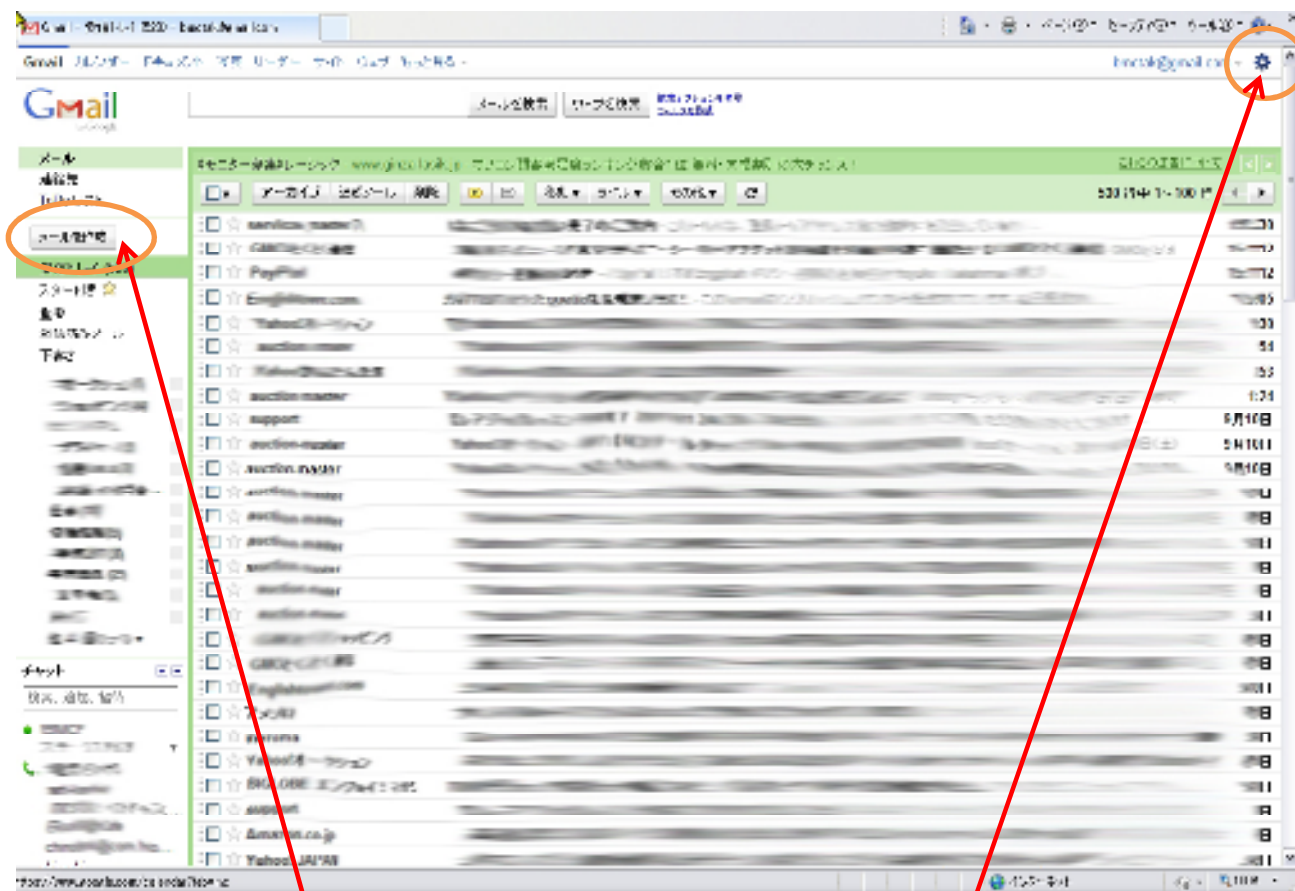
Gmail カレンダー ドキュメント 写真 リーダー サイト ウェブ その他 ▾

Gmail

メールを検索 ウェブを検索

メール
連絡先
ToDo リスト

メール作成

スター付き
重要
下書き

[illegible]

アーカイブ 迷惑メール 削除 移動 ▾ ラベル ▾ その他 ▾

service_master
GMOとくとくBB
PayPal
auction_master
support
auction_master
auction_master
auction_master
auction_master
auction_master
GMOとくとく
Yahoo!オークション
BIGLOBE
support
Amazon.co.jp
Yahoo! JAPAN

6月10日
5月10日
5月10日

チャット